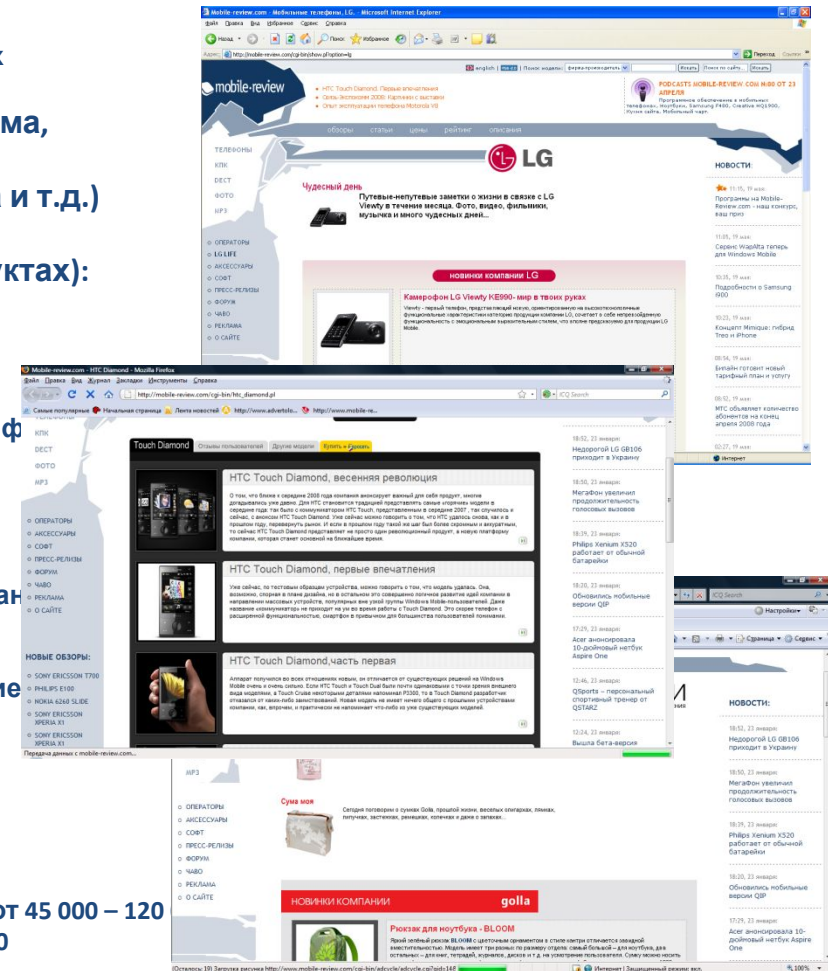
к
ма,
и т.д.)
ктах):
ф
ан
ие
от 45 000 – 120
0

Mobile-review.com - Мобильные телефоны, КПК - Microsoft Internet Explorer
Файл Правка Вид Избранное Сервис Справка
Назад Поиск Избранное
Адрес: http://mobile-review.com/cgi-bin/show.pl?option=lg
Переход
english | Поиск модели: фирма-производитель Искать Поиск по сайту Искать
mobile-review
HTC Touch Diamond. Первые впечатления
Связь Экспокомм 2008: Картинки с выставки
Опыт эксплуатации телефона Motorola V8
PODCASTS MOBILE-REVIEW.COM #80 ОТ 23 АПРЕЛЯ
Программное обеспечение в мобильных телефонах, Ноутбук, Samsung F400, Creative MQ1900, Кухня сайта, Мобильный чарт.
обзоры статьи цены рейтинг описания
ТЕЛЕФОНЫ
КПК
DECT
ФОТО
MP3
LG
НОВОСТИ
11:15, 19 мая
Программы на Mobile-Review.com - наш конкурс, ваш приз
11:05, 19 мая
Сервис WapAlta теперь для Windows Mobile
10:28, 19 мая
Подробности о Samsung i900
10:23, 19 мая
Концепт Mimique: гибрид Treo и iPhone
Билайн готовит новый тарифный план и услугу
МТС объявляет количество абонентов на конец апреля 2008 года
Чудесный день
Путевые-непутевые заметки о жизни в связке с LG Viewty в течение месяца. Фото, видео, фильмики, музычка и много чудесных дней...
ОПЕРАТОРЫ
LG LIFE
АКСЕССУАРЫ
СОФТ
ПРЕСС-РЕЛИЗЫ
ФОРУМ
ЧАВО
РЕКЛАМА
О САЙТЕ
новинки компании LG
Камерофон LG Viewty KE990- мир в твоих руках
Интернет

Mobile-review.com - HTC Diamond - Mozilla Firefox
Файл Правка Вид Журнал Закладки Инструменты Справка
http://mobile-review.com/cgi-bin/htc_diamond.pl
ICQ Search
Самые популярные Начальная страница Лента новостей http://www.advertolo... http://www.mobile-re...
КПК
DECT
ФОТО
MP3
Touch Diamond Отзывы пользователей Другие модели Купить с Доставкой
HTC Touch Diamond, весенняя революция
HTC Touch Diamond, первые впечатления
HTC Touch Diamond,часть первая
ОПЕРАТОРЫ
АКСЕССУАРЫ
СОФТ
ПРЕСС-РЕЛИЗЫ
ФОРУМ
ЧАВО
РЕКЛАМА
О САЙТЕ
НОВЫЕ ОБЗОРЫ:
SONY ERICSSON T700
PHILIPS E100
NOKIA 6260 SLIDE
SONY ERICSSON XPERIA X1
SONY ERICSSON XPERIA X1
18:52, 23 января
Недорогой LG GB106 приходит в Украину
18:50, 23 января
МегаФон увеличил продолжительность голосовых вызовов
18:39, 23 января
Philips Xenium X520 работает от обычной батарейки
18:20, 23 января
Обновились мобильные версии QIP
17:29, 23 января
Acer анонсировала 10-дюймовый нетбук Aspire One
12:46, 23 января
QSports – персональный спортивный тренер от QSTARZ
12:24, 23 января
Вышла бета-версия
Передача данных с mobile-review.com...

ICQ Search
Настройки
Страница Сервис
НОВОСТИ:
18:52, 23 января
Недорогой LG GB106 приходит в Украину
18:50, 23 января
МегаФон увеличил продолжительность голосовых вызовов
18:39, 23 января
Philips Xenium X520 работает от обычной батарейки
18:20, 23 января
Обновились мобильные версии QIP
17:29, 23 января
Acer анонсировала 10-дюймовый нетбук Aspire One
MP3
Сума моя
Сегодня поговорим о сумках Golla, прошлой жизни, веселых олигархах, пляжах, пипучках, застежках, ремешках, колечках и даже о запахах...
ОПЕРАТОРЫ
АКСЕССУАРЫ
СОФТ
ПРЕСС-РЕЛИЗЫ
ФОРУМ
ЧАВО
РЕКЛАМА
О САЙТЕ
НОВИНКИ КОМПАНИИ golla
Рюкзак для ноутбука - BLOOM
(Осталось: 19) Загрузка рисунка http://www.mobile-review.com/cgi-bin/adcycle/adcycle.cgi?gid=14&
Интернет | Защищенный режим: вкл.
100%